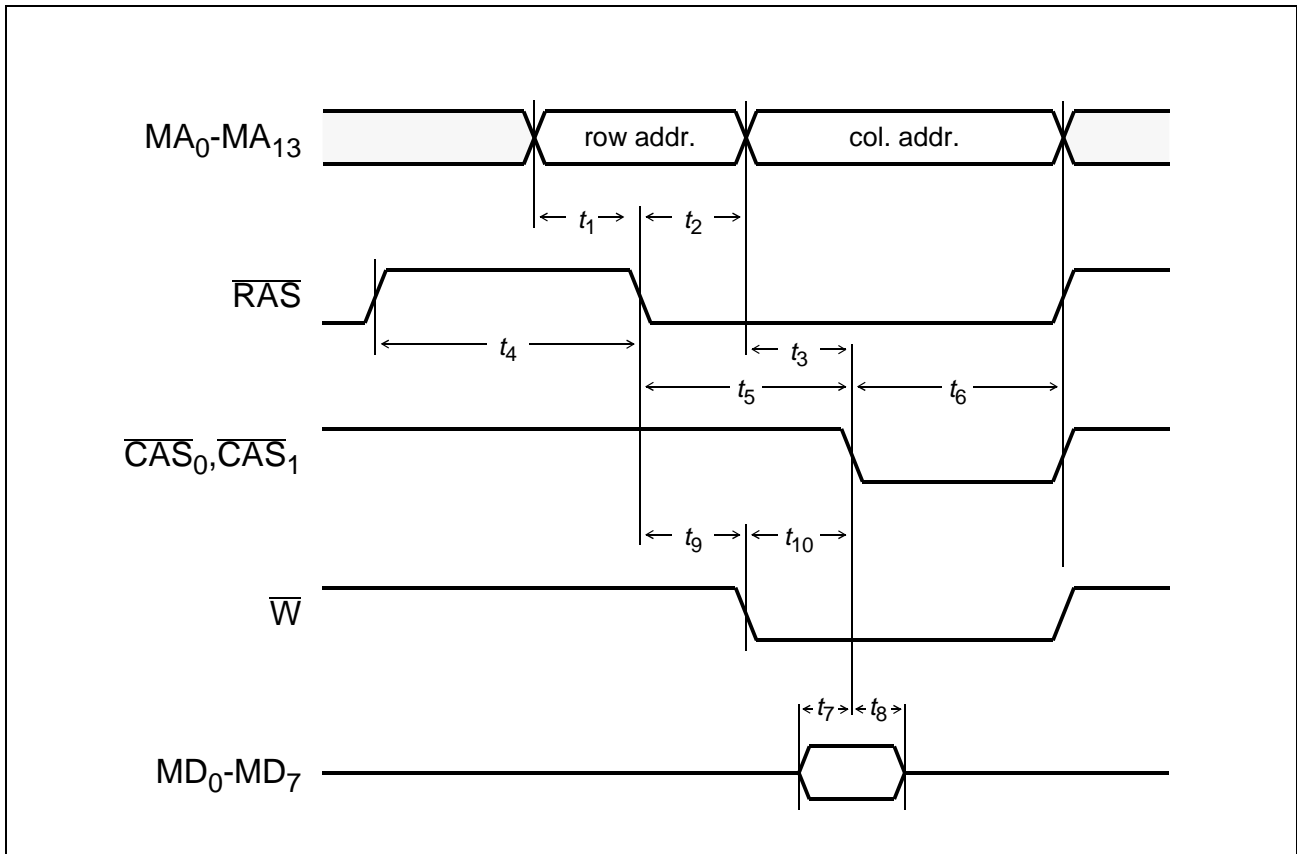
$MA_0$-$MA_{13}$

row addr.

col. addr.

$t_1$

$t_2$

$\overline{RAS}$

$t_4$

$t_3$

$t_5$

$t_6$

$\overline{CAS_0}$,$\overline{CAS_1}$

$t_9$

$t_{10}$

$\overline{W}$

$t_7$

$t_8$

$MD_0$-$MD_7$